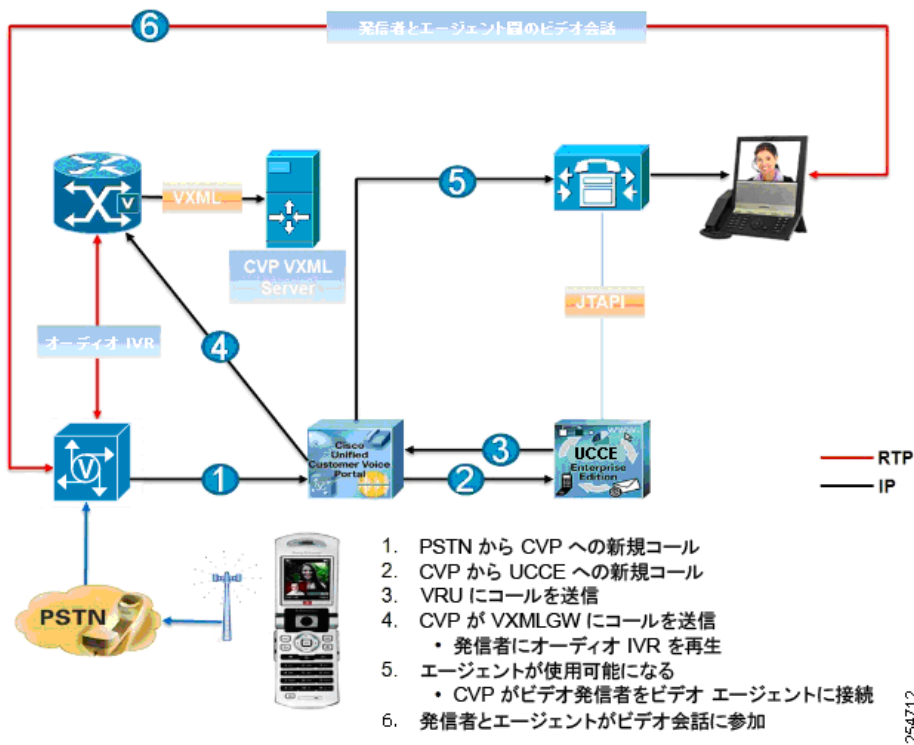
6

発信者とエージェント間のビデオ会話

V

VXML

CVP VXML Server

5

JTAPI

オーディオ IVR

4

Cisco Unified Customer Voice Portal

3

UCCE Enterprise Edition

1

2

RTP

IP

PSTN

1. PSTN から CVP への新規コール
2. CVP から UCCE への新規コール
3. VRU にコールを送信
4. CVP が VXMLGW にコールを送信
• 発信者にオーディオ IVR を再生
5. エージェントが使用可能になる
• CVP がビデオ発信者をビデオ エージェントに接続
6. 発信者とエージェントがビデオ会話に参加

254712